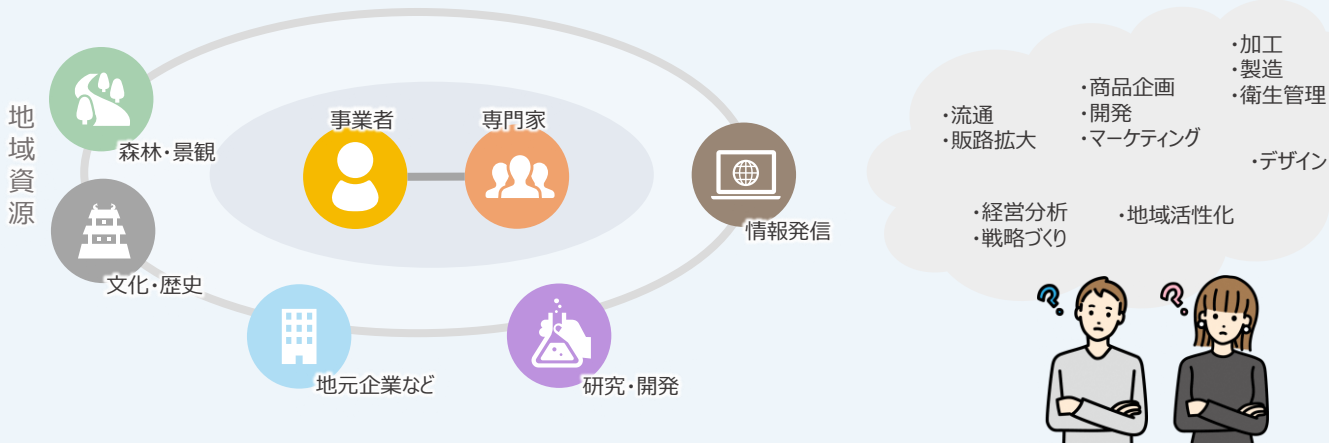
地域資源

森林・景観

事業者

専門家

情報発信

文化・歴史

地元企業など

研究・開発

・流通
・販路拡大

・商品企画
・開発
・マーケティング

・加工
・製造
・衛生管理

・デザイン

・経営分析
・戦略づくり

・地域活性化